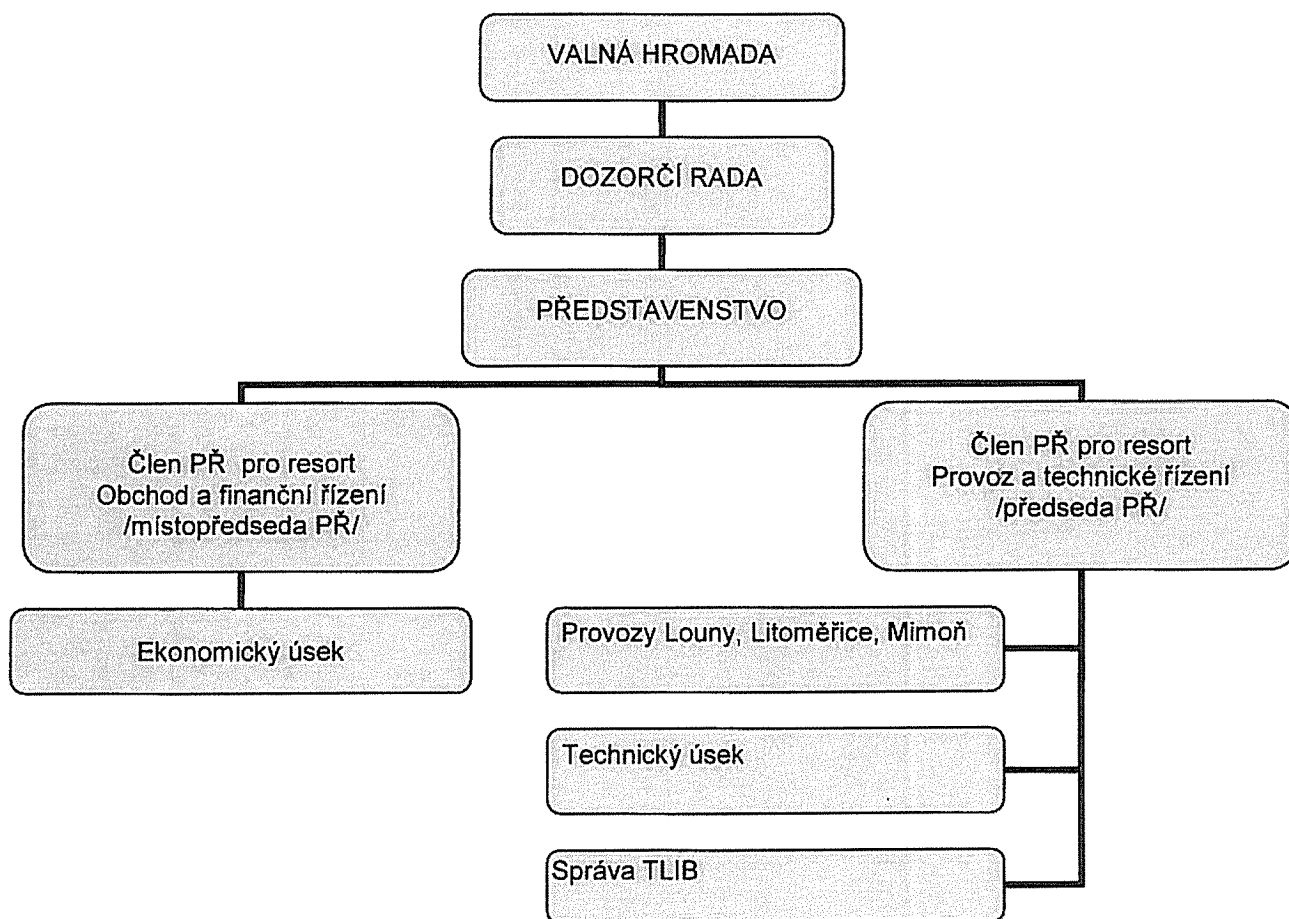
VALNÁ HROMADA

DOZORČÍ RADA

PŘEDSTAVENSTVO

Člen PŘ pro resort
Obchod a finanční řízení
/místopředseda PŘ/

Člen PŘ pro resort
Provoz a technické řízení
/předseda PŘ/

Ekonomický úsek

Provozy Louny, Litoměřice, Mimoň

Technický úsek

Správa TLIB